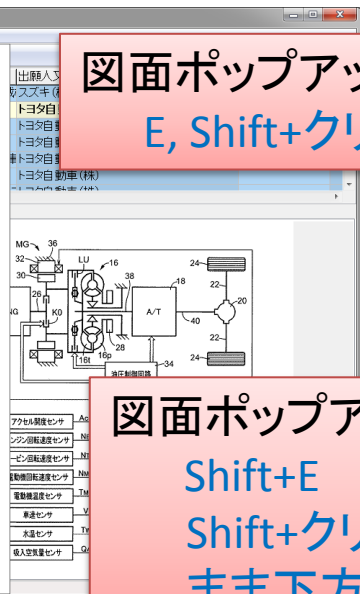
図面ポップアッ
E, Shift+クリ

出願人又
成スズキ(
トヨタ自
トヨタ自
トヨタ自
トヨタ自
トヨタ自
トヨタ自動車(株)
トヨタ自動車(株)

MG 36
32
30
LU
16
38
18
A/T
24
22
20
40
26
NG
K0
28
16t
16p
34
24
22
油圧制御回路

アクセル開度センサ
エンジン回転速度センサ
タービン回転速度センサ
駆動機回転速度センサ
電動機温度センサ
車速センサ
水温センサ
吸入空気量センサ
Ac
Ni
Nt
Nm
Tm
V
Tw
QA

図面ポップア
Shift+E
Shift+クリ
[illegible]